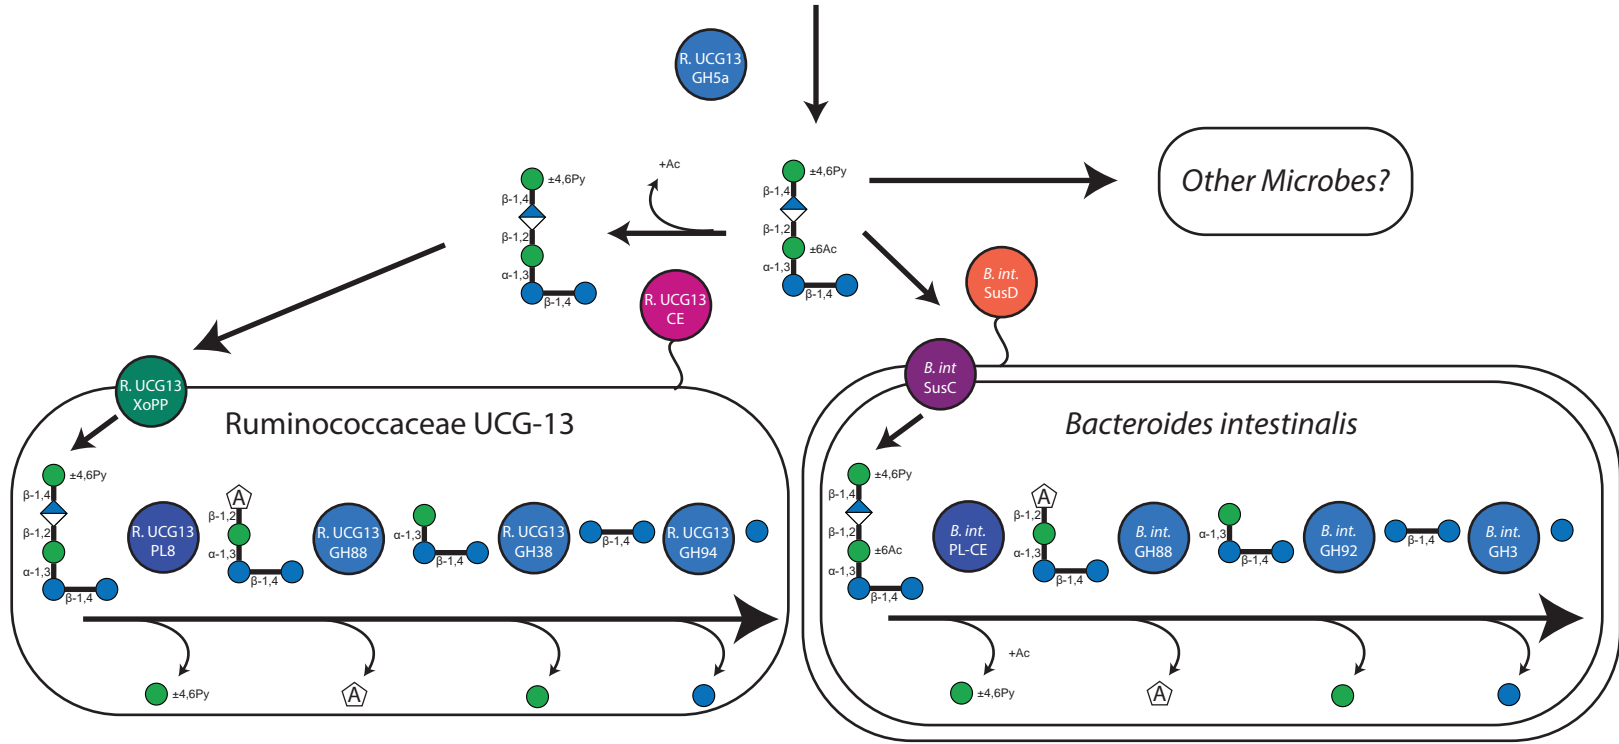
R. UCG13
GH5a

+Ac

±4,6Py
β-1,4
β-1,2
α-1,3
β-1,4

±4,6Py
β-1,4
β-1,2
±6Ac
α-1,3
β-1,4

Other Microbes?

R. UCG13
CE

B. int.
SusD

R. UCG13
XoPP

Ruminococcaceae UCG-13

±4,6Py
β-1,4
β-1,2
α-1,3
β-1,4

R. UCG13
PL8

A
β-1,2
α-1,3
β-1,4

R. UCG13
GH88

α-1,3
β-1,4

R. UCG13
GH38

β-1,4

R. UCG13
GH94

±4,6Py
A

B. int
SusC

Bacteroides intestinalis

±4,6Py
β-1,4
β-1,2
±6Ac
α-1,3
β-1,4

B. int.
PL-CE

A
β-1,2
α-1,3
β-1,4

B. int.
GH88

α-1,3
β-1,4

B. int.
GH92

β-1,4

B. int.
GH3

+Ac
±4,6Py
A